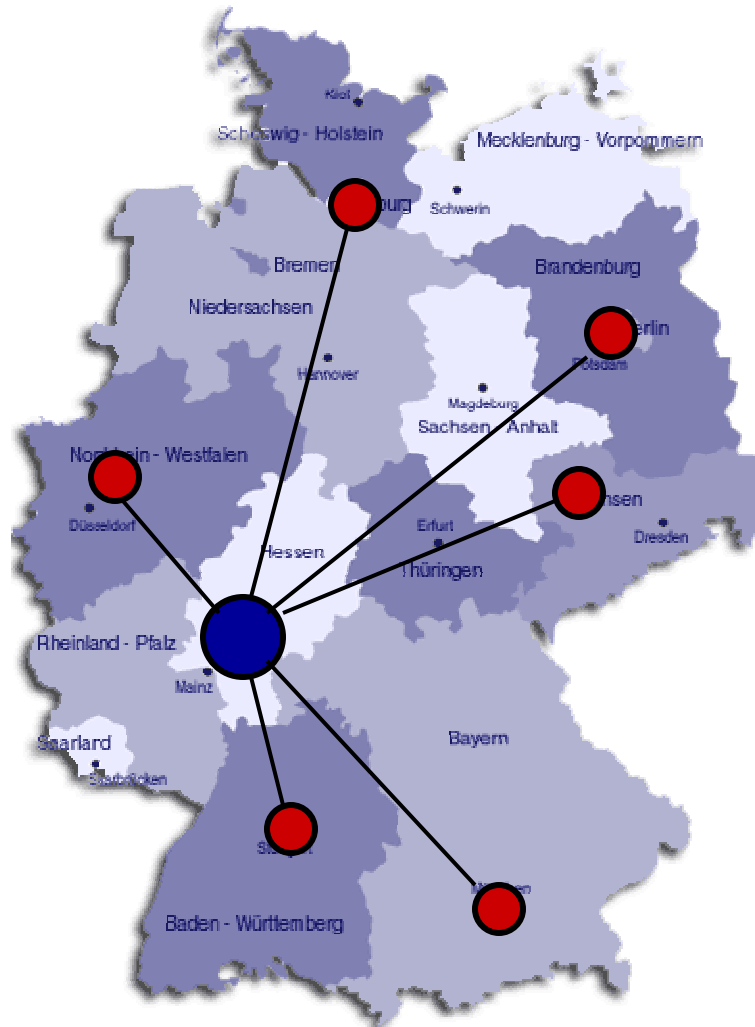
Kiel
Schleswig - Holstein
Mecklenburg - Vorpommern
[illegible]burg
Schwerin
Bremen
Brandenburg
Niedersachsen
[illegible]erlin
Potsdam
Hannover
Magdeburg
Sachsen - Anhalt
Nord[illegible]ein - Westfalen
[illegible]nsen
Düsseldorf
Erfurt
Dresden
Hessen
Thüringen
Rheinland - Pfalz
Mainz
Saarland
Bayern
Saarbrücken
St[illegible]t
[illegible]en
Baden - Württemberg